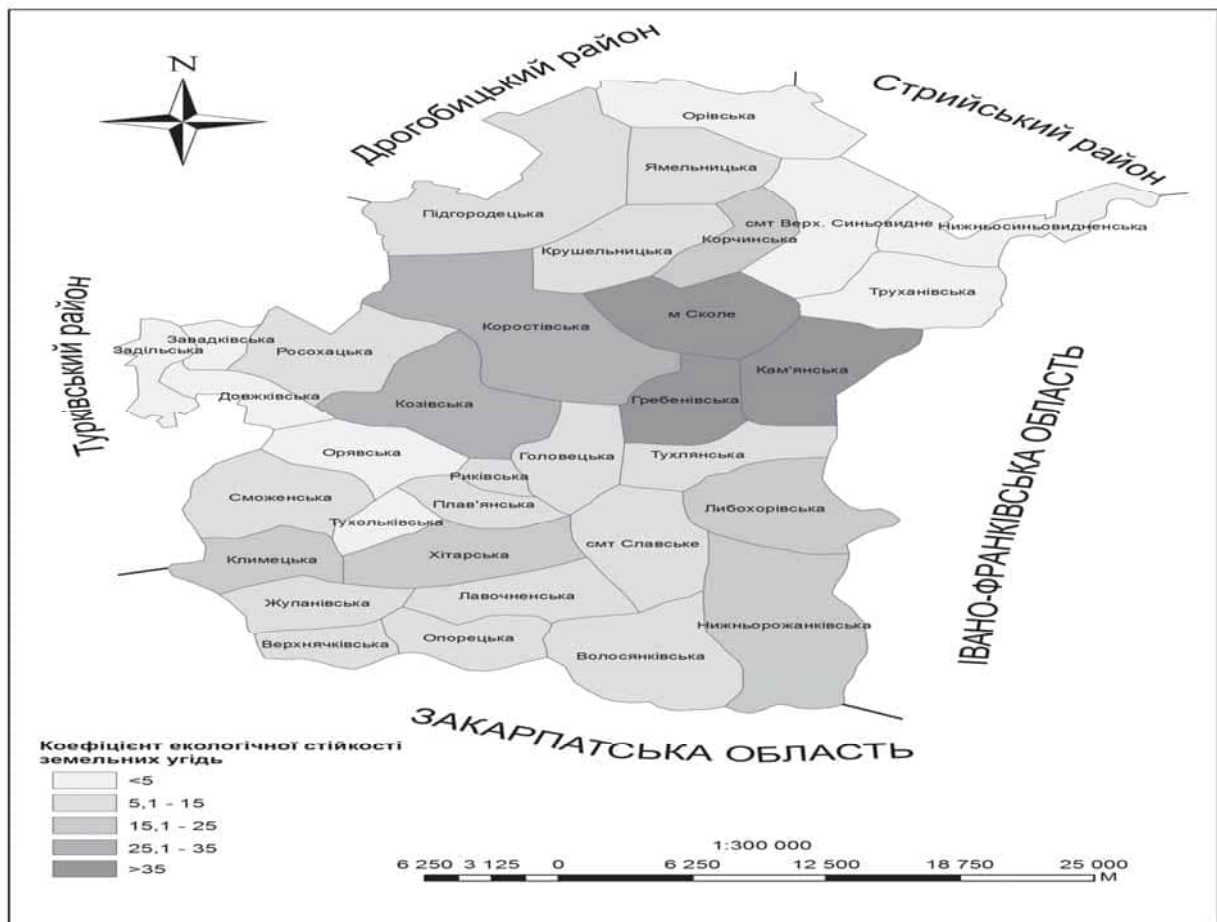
N

Дрогобицький район

Стрийський район

Турківський район

ІВАНО-ФРАНКІВСЬКА ОБЛАСТЬ

ЗАКАРПАТСЬКА ОБЛАСТЬ

Орівська
Ямельницька
Підгородецька
смт Верх. Синьовидне
Нижньосиньовидненська
Корчинська
Крушельницька
Труханівська
м Сколе
Коростівська
Завадківська
Задільська
Росохацька
Кам'янська
Довжківська
Козівська
Гребенівська
Орявська
Головецька
Тухлянська
Риківська
Сможенська
Плав'янська
Либохорівська
Тухольківська
смт Славське
Климецька
Хітарська
Жуланівська
Лавочненська
Нижньорожанківська
Опорецька
Верхнячківська
Волосянківська

Коефіцієнт екологічної стійкості земельних угідь
<5
5,1 - 15
15,1 - 25
25,1 - 35
>35

1:300 000
6 250 3 125 0 6 250 12 500 18 750 25 000 M